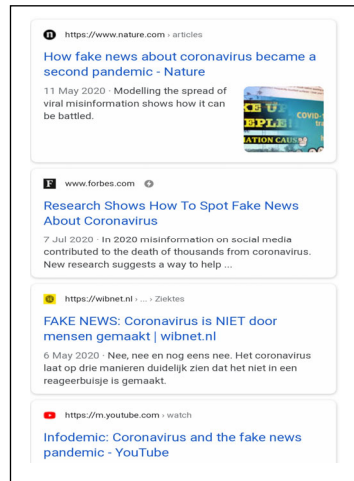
https://www.nature.com › articles

How fake news about coronavirus became a second pandemic - Nature

11 May 2020 · Modelling the spread of viral misinformation shows how it can be battled.

KE U
EPLE
COVID-
ATION CAUS

www.forbes.com

Research Shows How To Spot Fake News About Coronavirus

7 Jul 2020 · In 2020 misinformation on social media contributed to the death of thousands from coronavirus. New research suggests a way to help ...

https://wibnet.nl › ... › Ziektes

FAKE NEWS: Coronavirus is NIET door mensen gemaakt | wibnet.nl

6 May 2020 · Nee, nee en nog eens nee. Het coronavirus laat op drie manieren duidelijk zien dat het niet in een reageerbuisje is gemaakt.

https://m.youtube.com › watch

Infodemic: Coronavirus and the fake news pandemic - YouTube